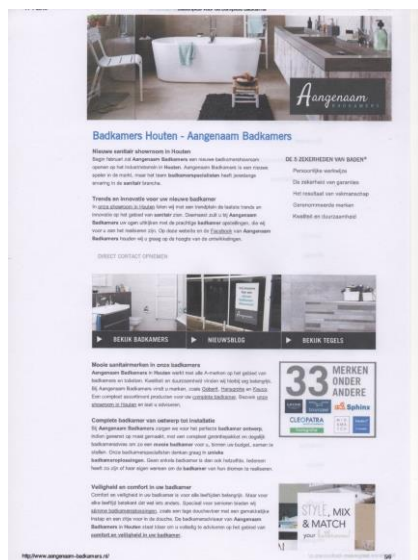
Aangenaam

Badkamers Houten - Aangenaam Badkamers

Nieuwe sanitair showroom in Houten

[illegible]

Trends en innovatie voor uw nieuwe badkamer

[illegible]

DIRECT CONTACT OPNEMEN

DE 5 ZEKERHEDEN VAN BAGEN*

Persoonlijke werkwijze

De zekerheid van garanties

Het resultaat van vakmanschap

Concurrerende merken

Kwaliteit en duurzaamheid

BEKIJK BADKAMERS

NIEUWSBLOG

BEKIJK TEGELS

Mooie sanitairmerken in onze badkamers

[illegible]

33 MERKEN ONDER ANDERE

Sphinx

CLEOPATRA

Complete badkamer van ontwerp tot installatie

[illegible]

Veiligheid en comfort in uw badkamer

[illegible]

STYLE, MIX & MATCH

http://www.aangenaam-badkamers.nl/

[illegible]